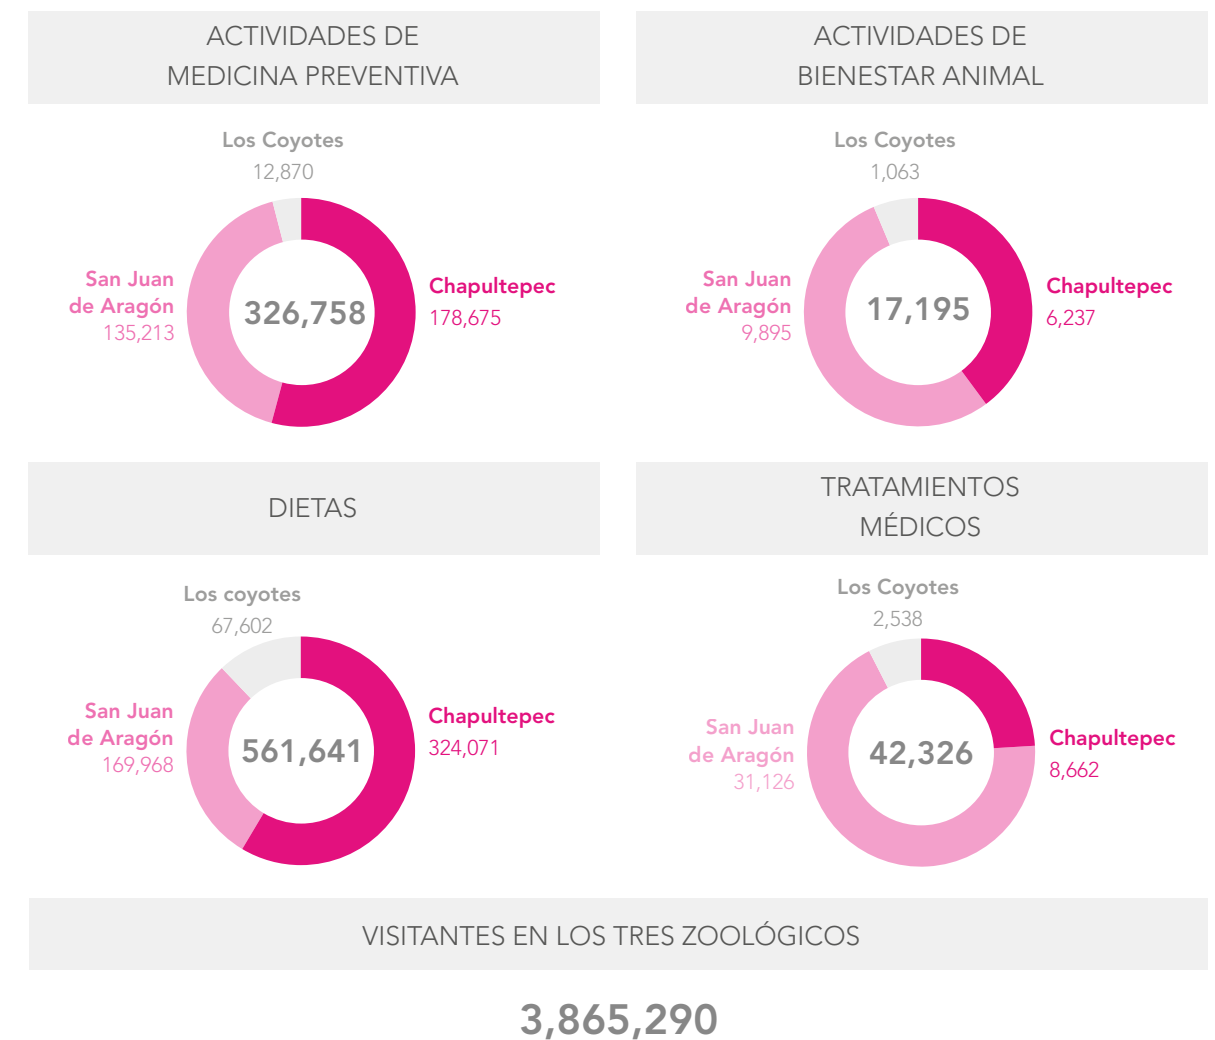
ACTIVIDADES DE MEDICINA PREVENTIVA

Los Coyotes
12,870

San Juan de Aragón
135,213

326,758

Chapultepec
178,675

ACTIVIDADES DE BIENESTAR ANIMAL

Los Coyotes
1,063

San Juan de Aragón
9,895

17,195

Chapultepec
6,237

DIETAS

Los coyotes
67,602

San Juan de Aragón
169,968

561,641

Chapultepec
324,071

TRATAMIENTOS MÉDICOS

Los Coyotes
2,538

San Juan de Aragón
31,126

42,326

Chapultepec
8,662

VISITANTES EN LOS TRES ZOOLÓGICOS

3,865,290